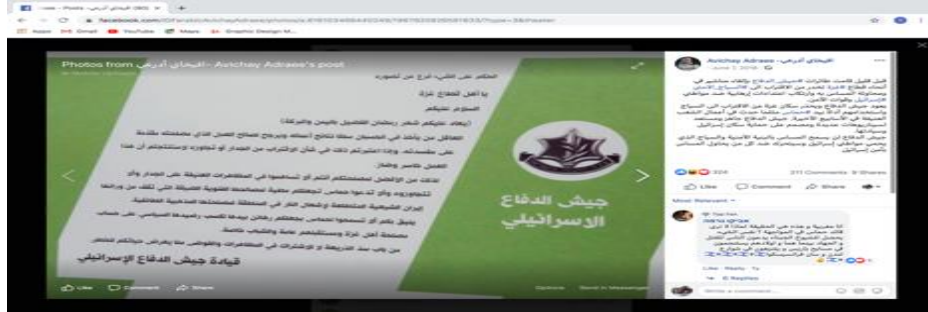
Photos from افيخاي أدرعي - Avichay Adraee's post

جيش الدفاع الإسرائيلي

يا أهل قطاع غزة

السلام عليكم

قيادة جيش الدفاع الإسرائيلي

Like Comment Share

Avichay Adraee افيخاي أدرعي

Like Comment Share

Most Relevant

Like · Reply

Write a comment...

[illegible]